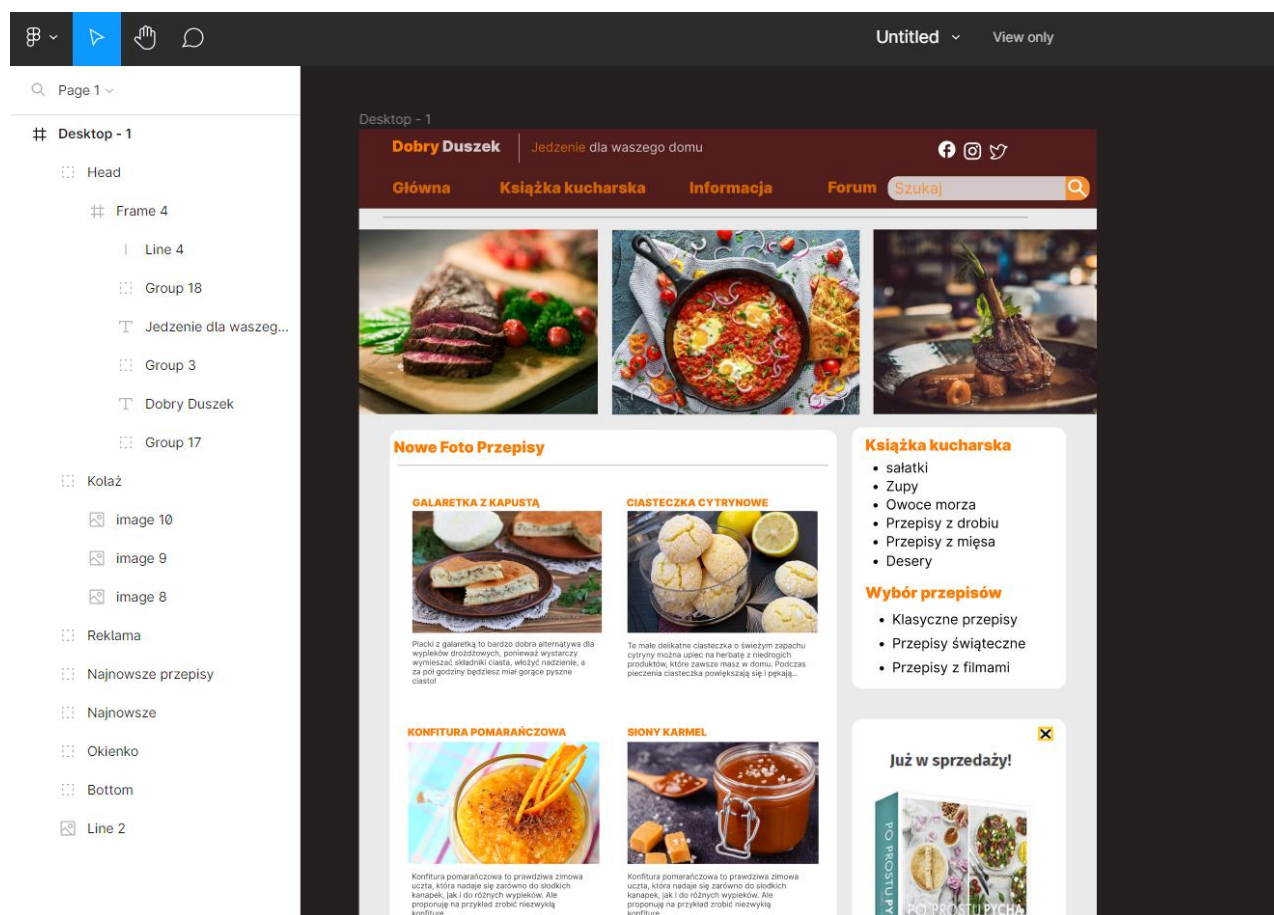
Untitled View only

Page 1

Desktop - 1
Head
Frame 4
Line 4
Group 18
Jedzenie dla waszeg...
Group 3
Dobry Duszek
Group 17
Kolaż
image 10
image 9
image 8
Reklama
Najnowsze przepisy
Najnowsze
Okienko
Bottom
Line 2

Desktop - 1

Dobry Duszek | Jedzenie dla waszego domu

Główna Książka kucharska Informacja Forum Szukaj

Nowe Foto Przepisy

GALARETKA Z KAPUSTĄ

Placki z galaretką to bardzo dobra alternatywa dla wypieków drożdżowych, ponieważ wystarczy wymieszać składniki ciasta, włożyć nadzienie, a za pół godziny będziesz miał gorące pyszne ciasto!

CIASTECZKA CYTRYNOWE

Te małe delikatne ciasteczka o świeżym zapachu cytryny można upiec na herbatę z niedrogich produktów, które zawsze masz w domu. Podczas pieczenia ciasteczka powiększają się i pękają...

KONFITURA POMARAŃCZOWA

Konfitura pomarańczowa to prawdziwa zimowa uczta, która nadaje się zarówno do słodkich kanapek, jak i do różnych wypieków. Ale proponuję na przykład zrobić niezwykłą konfiture

SIONY KARMEL

Konfitura pomarańczowa to prawdziwa zimowa uczta, która nadaje się zarówno do słodkich kanapek, jak i do różnych wypieków. Ale proponuję na przykład zrobić niezwykłą konfiture

Książka kucharska
• sałatki
• Zupy
• Owoce morza
• Przepisy z drobiu
• Przepisy z mięsa
• Desery

Wybór przepisów
• Klasyczne przepisy
• Przepisy świąteczne
• Przepisy z filmami

Już w sprzedaży!

PO PROSTU PY
PO PROSTU PYCHA